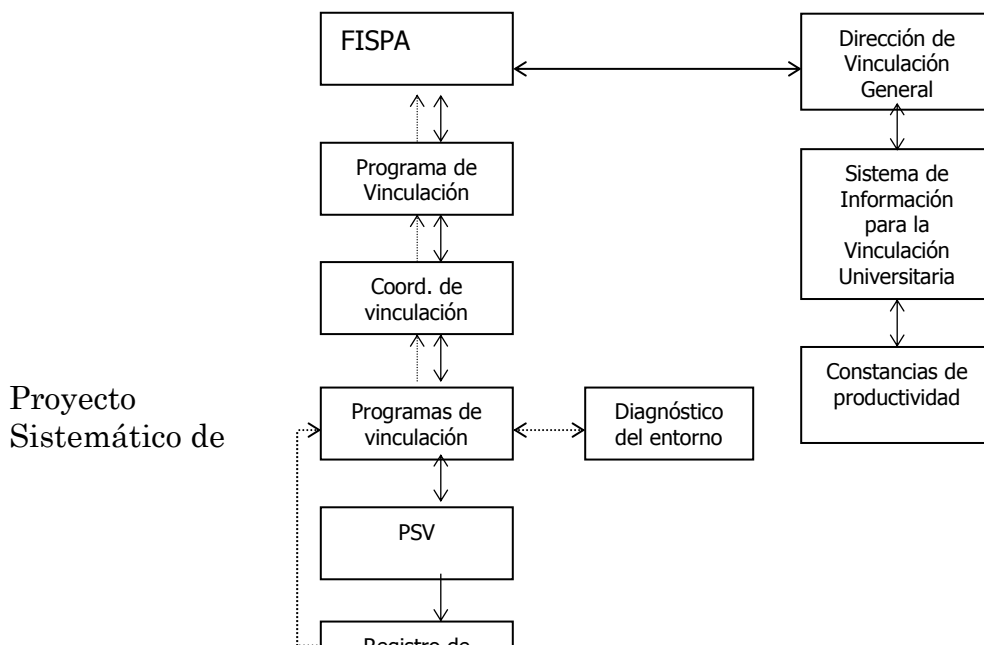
FISPA

Dirección de Vinculación General

Programa de Vinculación

Sistema de Información para la Vinculación Universitaria

Coord. de vinculación

Constancias de productividad

Proyecto Sistemático de

Programas de vinculación

Diagnóstico del entorno

PSV

Registro de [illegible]